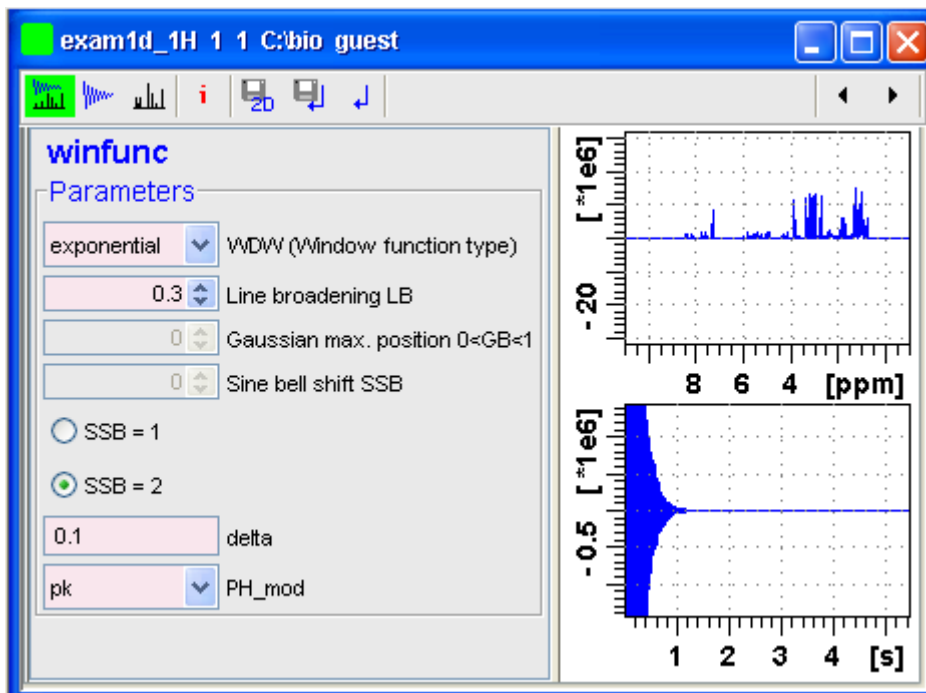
exam1d_1H 1 1 C:\bio guest

i 2D

winfunc

Parameters

exponential WDW (Window function type)

0.3 Line broadening LB

0 Gaussian max. position 0<GB<1

0 Sine bell shift SSB

SSB = 1

SSB = 2

0.1 delta

pk PH_mod

[ *1e6]

-20

8 6 4 [ppm]

[ *1e6]

-0.5

1 2 3 4 [s]